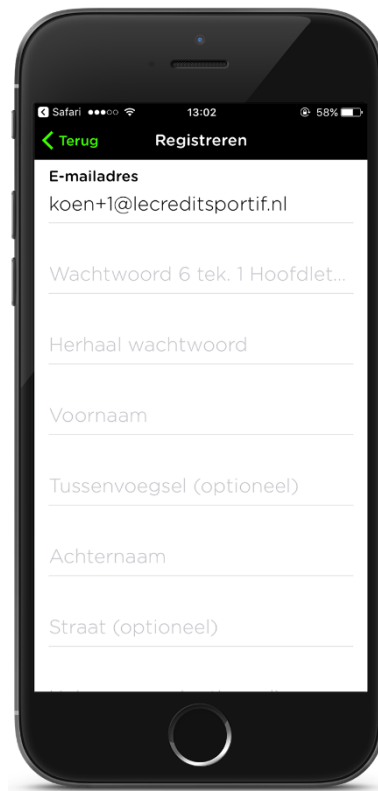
Safari ●●●○○ 13:02 58%

Terug Registreren

E-mailadres
koen+1@lecreditsportif.nl

Wachtwoord 6 tek. 1 Hoofdlet...

Herhaal wachtwoord

Voornaam

Tussenvoegsel (optioneel)

Achternaam

Straat (optioneel)

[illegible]